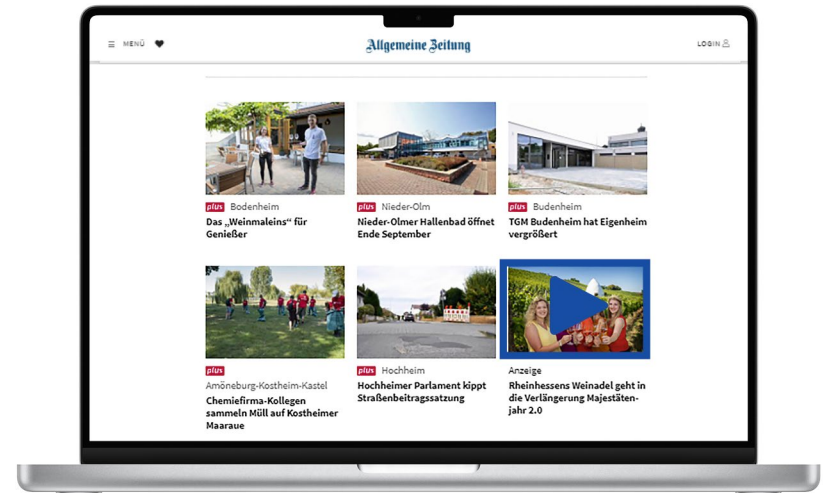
MENÜ

Allgemeine Zeitung

LOGIN

plus Bodenheim
Das „Weinmaleins" für Genießer

plus Nieder-Olm
Nieder-Olmer Hallenbad öffnet Ende September

plus Budenheim
TGM Budenheim hat Eigenheim vergrößert

plus Amöneburg-Kostheim-Kastel
Chemiefirma-Kollegen sammeln Müll auf Kostheimer Maaraue

plus Hochheim
Hochheimer Parlament kippt Straßenbeitragssatzung

Anzeige
Rheinhessens Weinadel geht in die Verlängerung Majestätenjahr 2.0